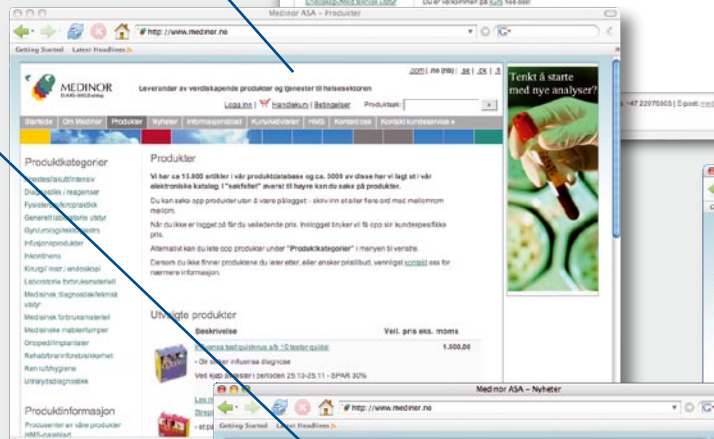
Medinor ASA – Produkter

Du er velkommen på Kurs hos oss!

http://www.medinor.no

Getting Started Latest Headlines

MEDINOR

Leverandør av verdiskapende produkter og tjenester til helsesektoren

.com | no (nb) | .se | .dk | .fi

Logg inn | Handlekurv | Betingelser Produktsøk:

Tenkt å starte med nye analyser?

Startside | Om Medinor | Produkter | Nyheter | Informasjonsstøtt | Kurs/Aktiviteter | HMS | Kontakt oss | Kontakt kundeservice

Produktkategorier

Anestesi/akutt/intensiv
Diagnostikk / reagenser
Fysioterapi/kiropraktikk
Generelt laboratorie utstyr
Gynekologi/obstetrikk
Infusjonsprodukter
Inkontinens
Kirurgi/ instr./ endoskopi
Laboratorie forbruksmateriell
Medisinsk diagnostikk/teknisk utstyr
Medisinsk forbruksmateriell
Medisinske møbler/lamper
Ortopedi/implantater
Rehab/brannforebyggende
Ren luft/hygiene
Urinalystdiagnostikk

Produktinformasjon

Prosedyrer for våre produkter
HMS-datablad

Produkter

Vi har ca 15.000 artikler i vår produktdatabase og ca. 3000 av disse har vi lagt ut i vår elektroniske katalog. I "søkfeltet" øverst til høyre kan du søke på produkter.

Du kan søke opp produkter uten å være pålogget - skriv inn et eller flere ord med mellomrom mellom.

Når du ikke er logget på får du veiledende pris. Innlogget bruker vil få opp sin kundespesifikke pris.

Alternativt kan du lete opp produkter under "Produktkategorier" i menyen til venstre.

Dersom du ikke finner produktene du leter etter, eller ønsker prisliste, vennligst kontakt oss for nærmere informasjon.

Utvalgte produkter

Beskrivelse | Veil. pris eks. moms

Influensa test quickvue a/b 10 tester quidel | 1.500,00
- Gir raskere influensa diagnose
Ved kjøp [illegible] i perioden 25.10-25.11 - SPAR 30%

Medinor ASA – Nyheter

http://www.medinor.no

Getting Started Latest Headlines

+47 22070800 | E-post: med